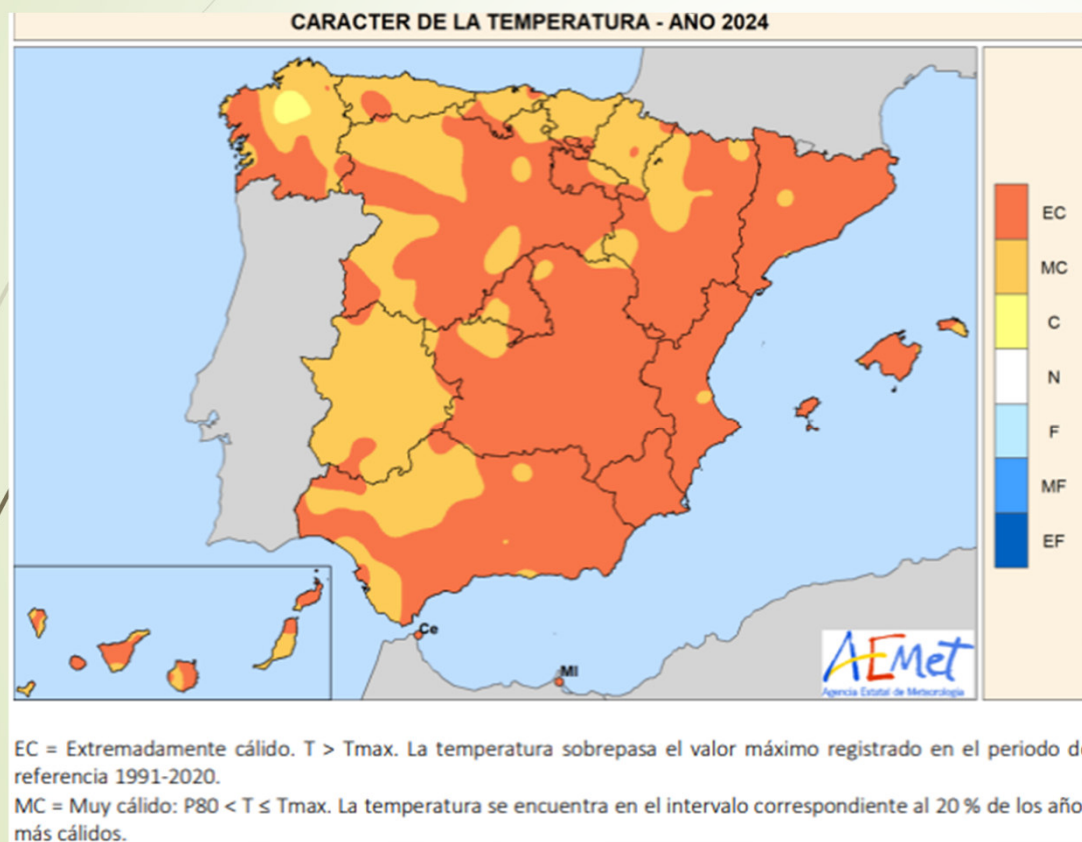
CARACTER DE LA TEMPERATURA - ANO 2024

EC
MC
C
N
F
MF
EF

Ce
Ml

AEMet
Agencia Estatal de Meteorología

EC = Extremadamente cálido. T > Tmax. La temperatura sobrepasa el valor máximo registrado en el periodo d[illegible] referencia 1991-2020.

MC = Muy cálido: P80 < T ≤ Tmax. La temperatura se encuentra en el intervalo correspondiente al 20 % de los año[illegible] más cálidos.